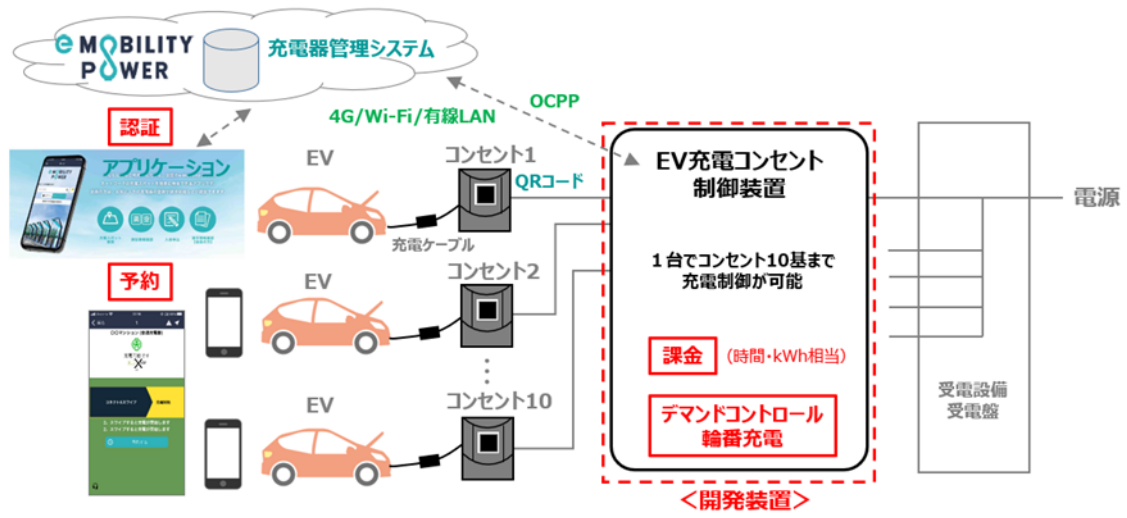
e MOBILITY POWER
充電器管理システム

認証
アプリケーション

予約

4G/Wi-Fi/有線LAN

OCPP

EV
コンセント1
QRコード
充電ケーブル

EV
コンセント2

EV
コンセント10

EV充電コンセント
制御装置

1台でコンセント10基まで
充電制御が可能

課金 (時間・kWh相当)

デマンドコントロール
輪番充電

<開発装置>

電源

受電設備
受電盤